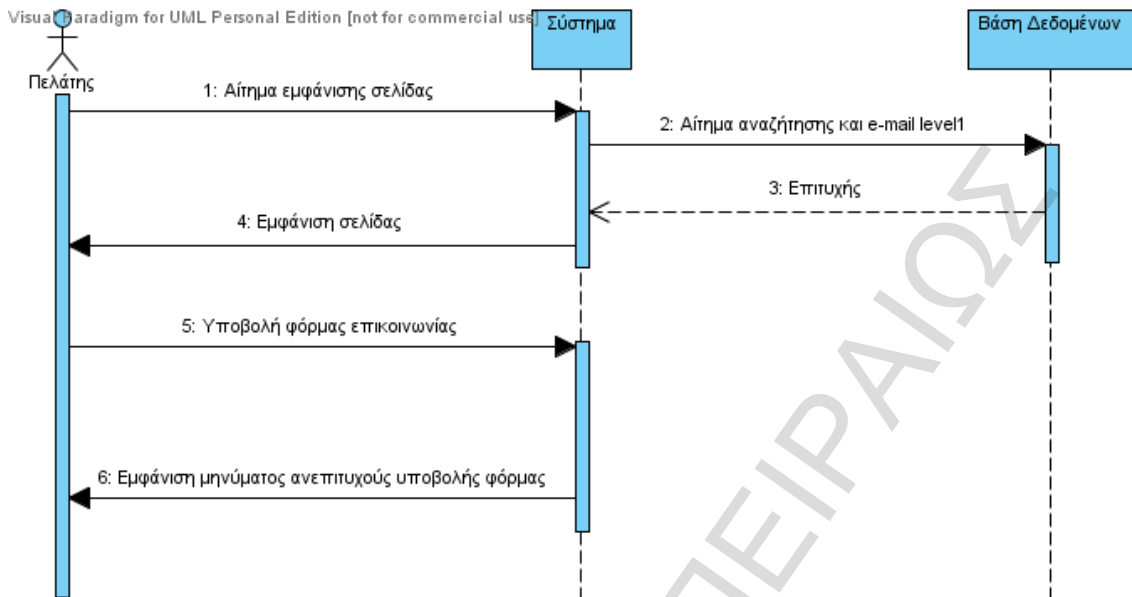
Visual Paradigm for UML Personal Edition [not for commercial use]

Πελάτης

Σύστημα

Βάση Δεδομένων

1: Αίτημα εμφάνισης σελίδας

2: Αίτημα αναζήτησης και e-mail level1

3: Επιτυχής

4: Εμφάνιση σελίδας

5: Υποβολή φόρμας επικοινωνίας

6: Εμφάνιση μηνύματος ανεπιτυχούς υποβολής φόρμας

ΠΕΙΡΑΙΩΣ